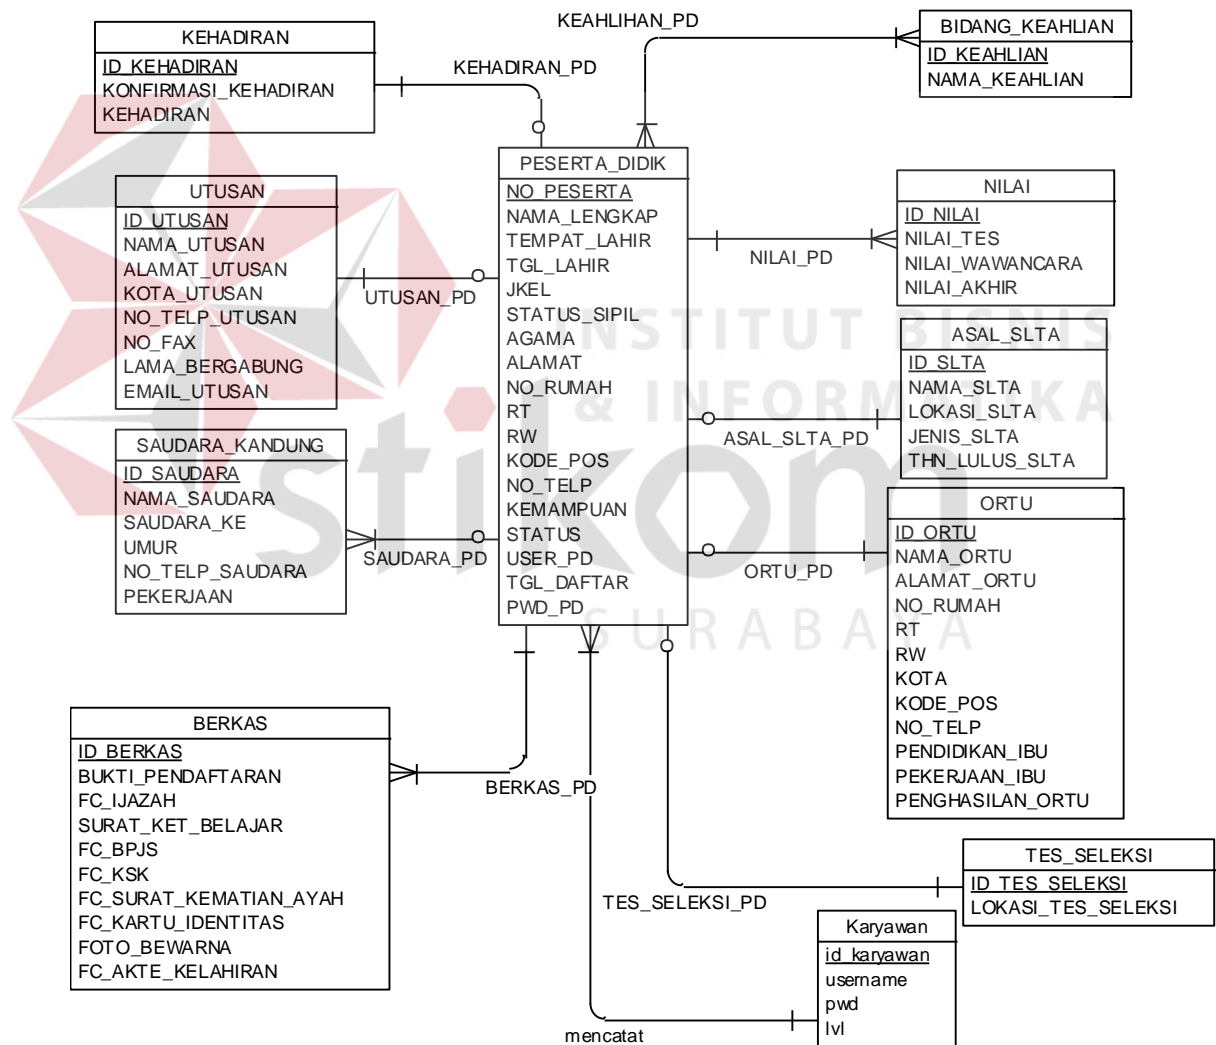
KEHADIRAN
ID_KEHADIRAN
KONFIRMASI_KEHADIRAN
KEHADIRAN

KEHADIRAN_PD

KEAHLIHAN_PD

BIDANG_KEAHLIAN
ID_KEAHLIAN
NAMA_KEAHLIAN

PESERTA_DIDIK
NO_PESERTA
NAMA_LENGKAP
TEMPAT_LAHIR
TGL_LAHIR
JKEL
STATUS_SIPIL
AGAMA
ALAMAT
NO_RUMAH
RT
RW
KODE_POS
NO_TELP
KEMAMPUAN
STATUS
USER_PD
TGL_DAFTAR
PWD_PD

UTUSAN
ID_UTUSAN
NAMA_UTUSAN
ALAMAT_UTUSAN
KOTA_UTUSAN
NO_TELP_UTUSAN
NO_FAX
LAMA_BERGABUNG
EMAIL_UTUSAN

UTUSAN_PD

NILAI
ID_NILAI
NILAI_TES
NILAI_WAWANCARA
NILAI_AKHIR

NILAI_PD

INSTITUT BISNIS & INFORMATIKA stikom SURABAYA

ASAL_SLTA
ID_SLTA
NAMA_SLTA
LOKASI_SLTA
JENIS_SLTA
THN_LULUS_SLTA

ASAL_SLTA_PD

SAUDARA_KANDUNG
ID_SAUDARA
NAMA_SAUDARA
SAUDARA_KE
UMUR
NO_TELP_SAUDARA
PEKERJAAN

SAUDARA_PD

ORTU
ID_ORTU
NAMA_ORTU
ALAMAT_ORTU
NO_RUMAH
RT
RW
KOTA
KODE_POS
NO_TELP
PENDIDIKAN_IBU
PEKERJAAN_IBU
PENGHASILAN_ORTU

ORTU_PD

BERKAS
ID_BERKAS
BUKTI_PENDAFTARAN
FC_IJAZAH
SURAT_KET_BELAJAR
FC_BPJS
FC_KSK
FC_SURAT_KEMATIAN_AYAH
FC_KARTU_IDENTITAS
FOTO_BEWARNA
FC_AKTE_KELAHIRAN

BERKAS_PD

TES_SELEKSI
ID_TES_SELEKSI
LOKASI_TES_SELEKSI

TES_SELEKSI_PD

Karyawan
id_karyawan
username
pwd
lvl

mencatat